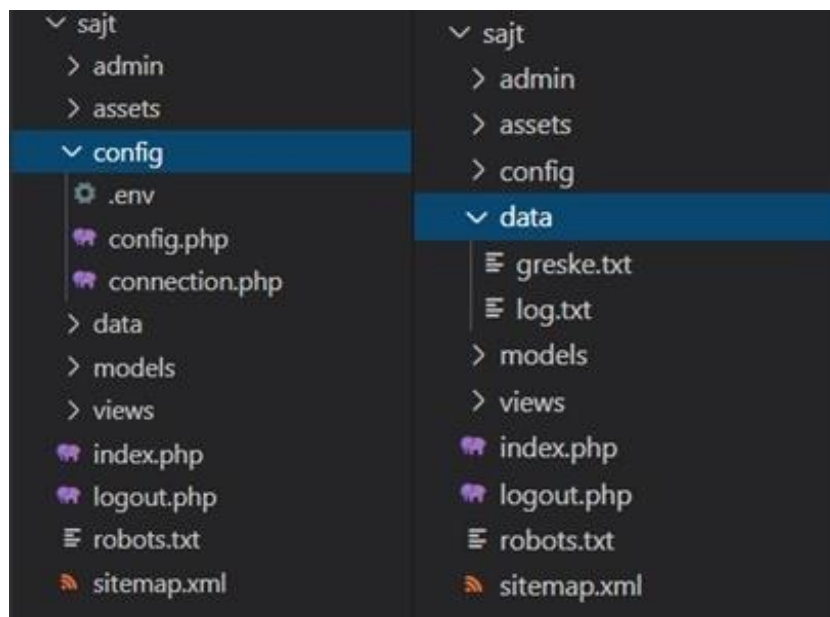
sajt
admin
assets
config
.env
config.php
connection.php
data
models
views
index.php
logout.php
robots.txt
sitemap.xml

sajt
admin
assets
config
data
greske.txt
log.txt
models
views
index.php
logout.php
robots.txt
sitemap.xml